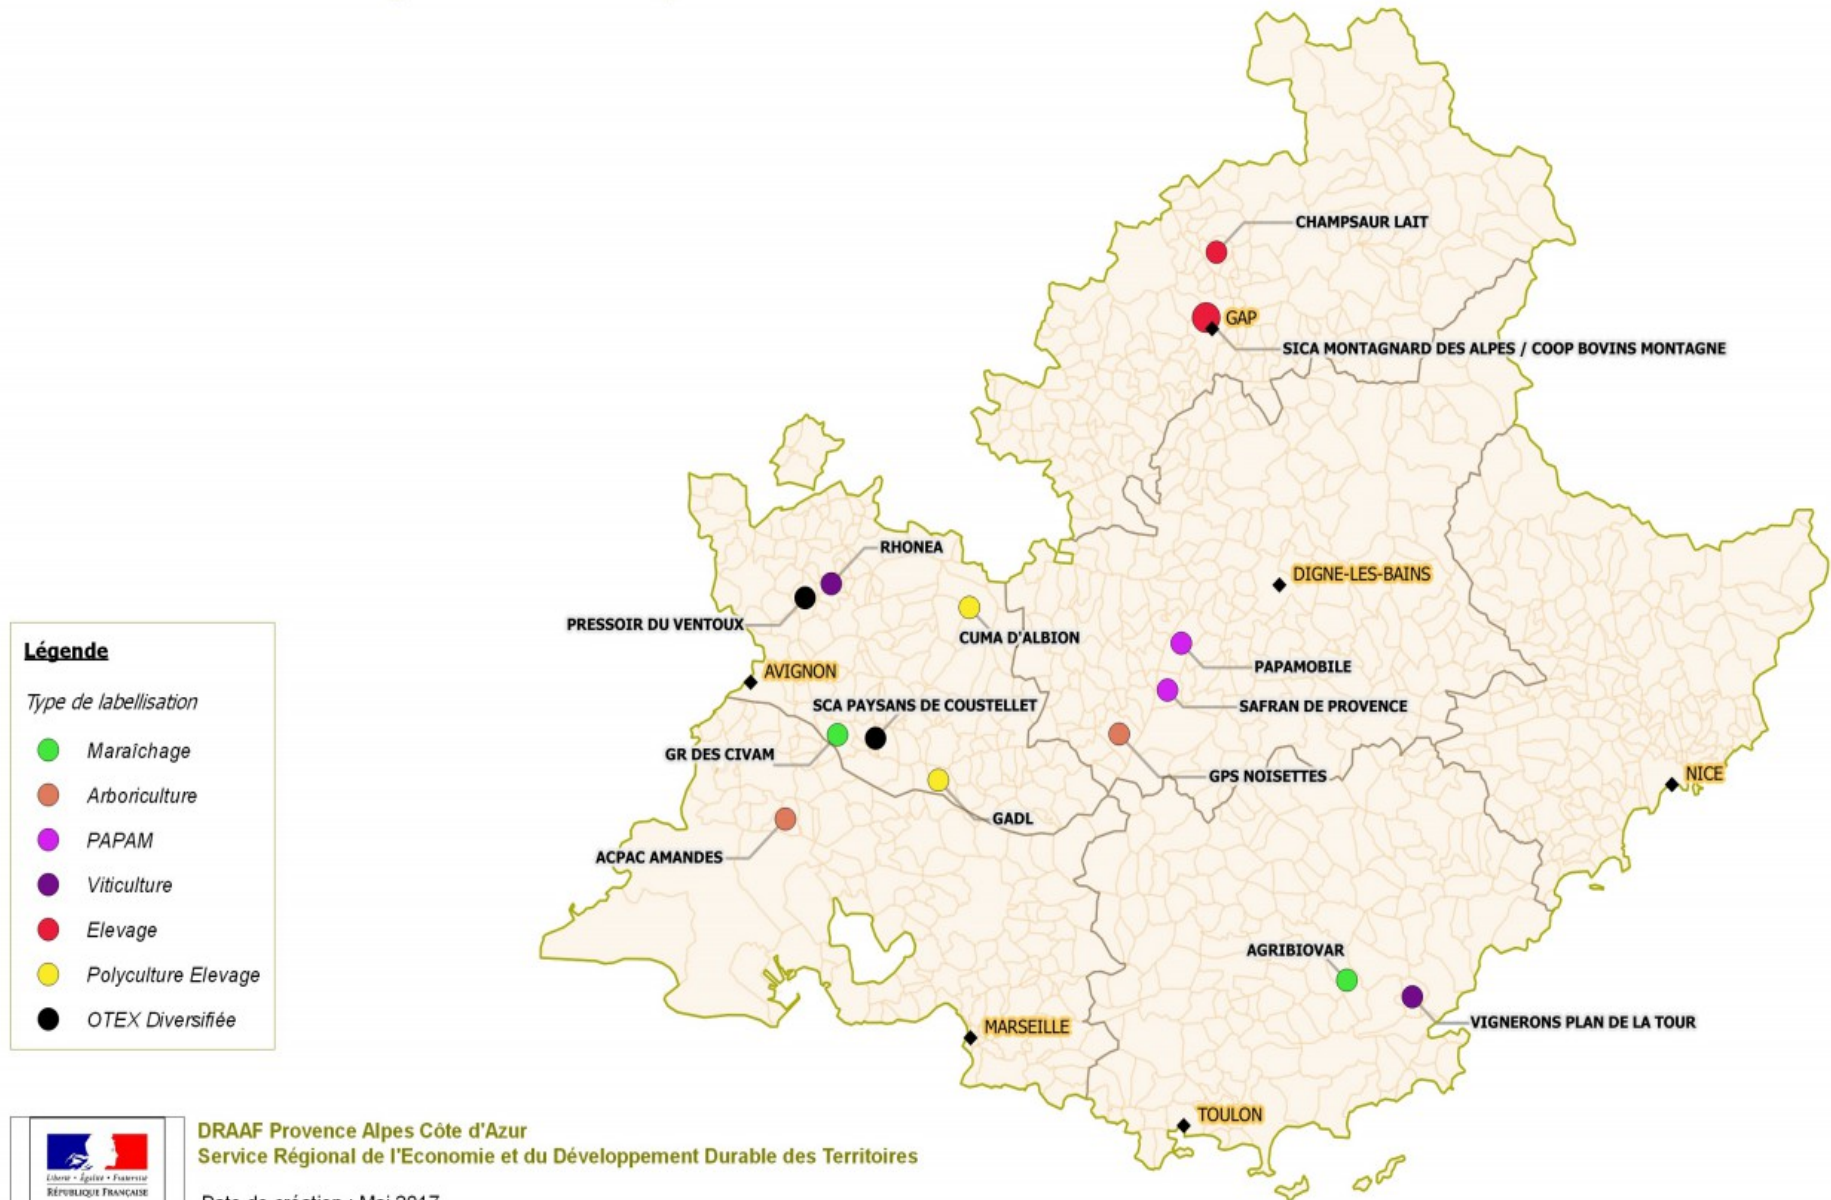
CHAMPSAUR LAIT

GAP

SICA MONTAGNARD DES ALPES / COOP BOVINS MONTAGNE

RHONEA

DIGNE-LES-BAINS

PRESSOIR DU VENTOUX

CUMA D'ALBION

PAPAMOBILE

AVIGNON

SAFRAN DE PROVENCE

SCA PAYSANS DE COUSTELLET

GR DES CIVAM

GPS NOISETTES

NICE

GADL

ACPAC AMANDES

AGRIBIOVAR

VIGNERONS PLAN DE LA TOUR

MARSEILLE

TOULON

Légende

Type de labellisation

Maraîchage

Arboriculture

PAPAM

Viticulture

Elevage

Polyculture Elevage

OTEX Diversifiée

Liberté • Égalité • Fraternité
RÉPUBLIQUE FRANÇAISE

DRAAF Provence Alpes Côte d'Azur
Service Régional de l'Economie et du Développement Durable des Territoires

Date de création : Mai 2017